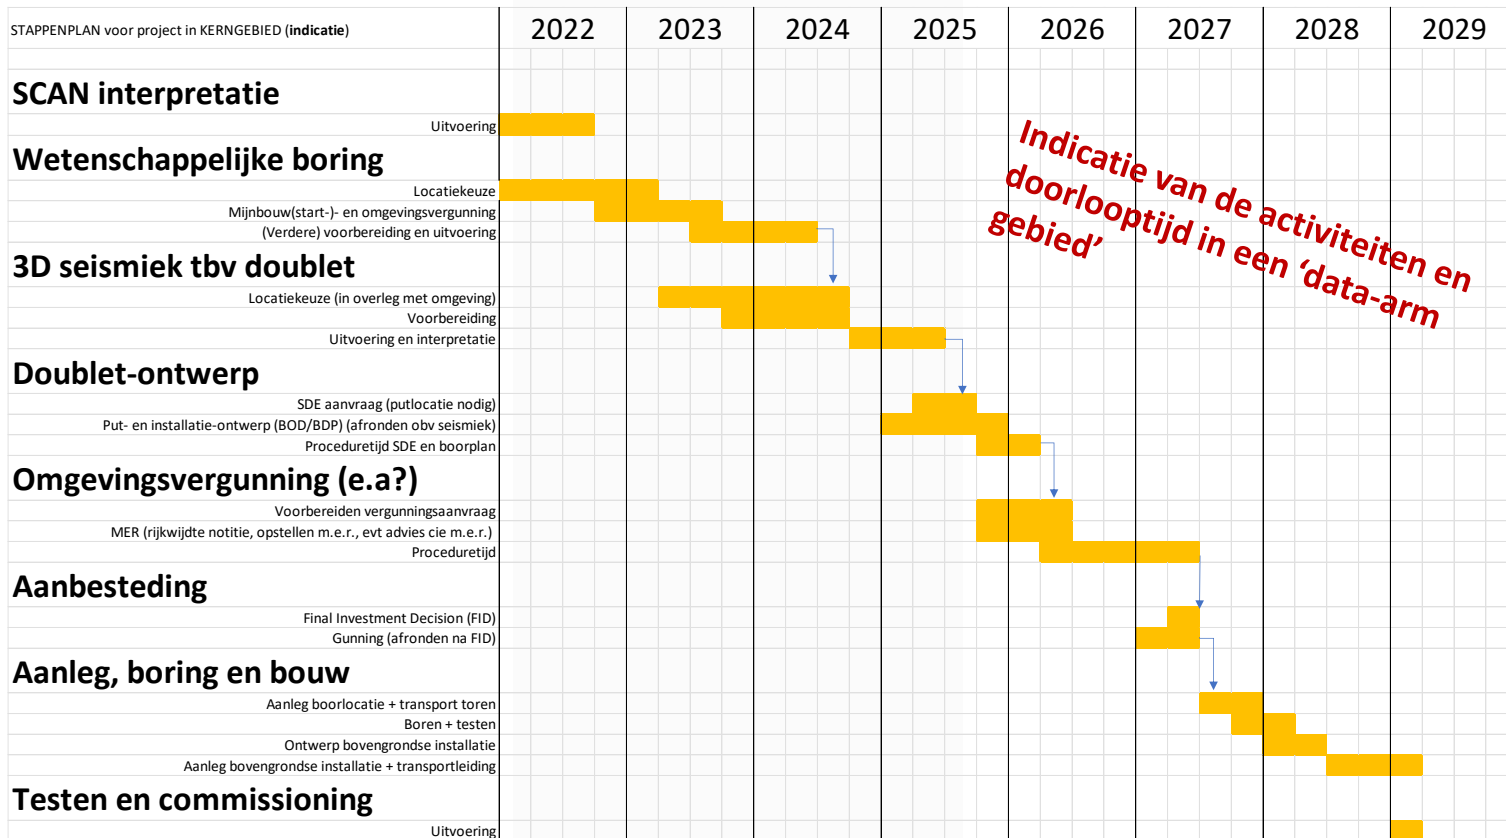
STAPPENPLAN voor project in KERNGEBIED (**indicatie**)

2022 2023 2024 2025 2026 2027 2028 2029

**SCAN interpretatie**

Uitvoering

**Wetenschappelijke boring**

Locatiekeuze

Mijnbouw(start-)- en omgevingsvergunning

(Verdere) voorbereiding en uitvoering

**3D seismiek tbv doublet**

Locatiekeuze (in overleg met omgeving)

Voorbereiding

Uitvoering en interpretatie

**Doublet-ontwerp**

SDE aanvraag (putlocatie nodig)

Put- en installatie-ontwerp (BOD/BDP) (afronden obv seismiek)

Proceduretijd SDE en boorplan

**Omgevingsvergunning (e.a?)**

Voorbereiden vergunningsaanvraag

MER (rijkwijdte notitie, opstellen m.e.r., evt advies cie m.e.r.)

Proceduretijd

**Aanbesteding**

Final Investment Decision (FID)

Gunning (afronden na FID)

**Aanleg, boring en bouw**

Aanleg boorlocatie + transport toren

Boren + testen

Ontwerp bovengrondse installatie

Aanleg bovengrondse installatie + transportleiding

**Testen en commissioning**

Uitvoering

Indicatie van de activiteiten en doorlooptijd in een 'data-arm gebied'